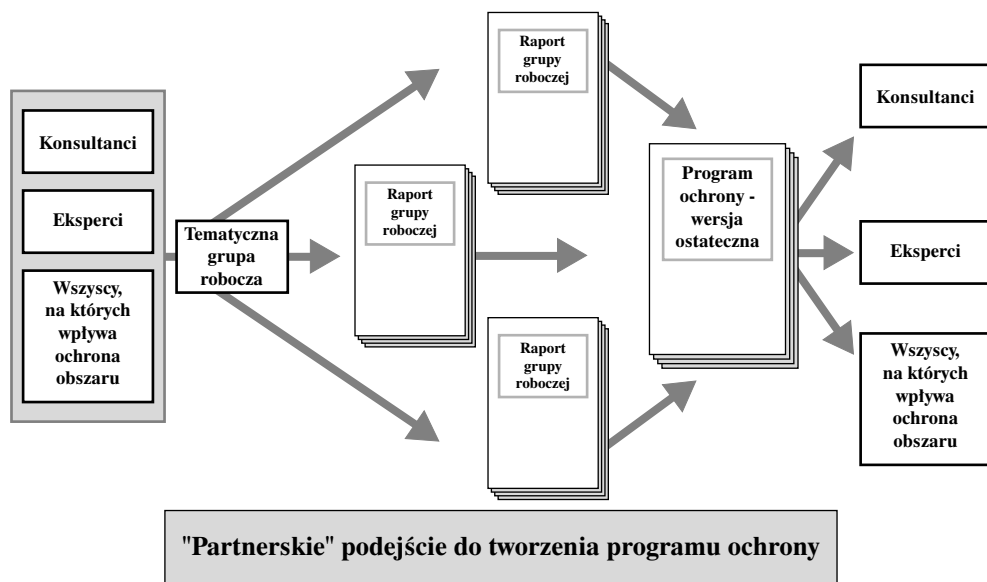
Konsultanci

Eksperci

Wszyscy, na których wpływa ochrona obszaru

Tematyczna grupa robocza

Raport grupy roboczej

Raport grupy roboczej

Raport grupy roboczej

Program ochrony - wersja ostateczna

Konsultanci

Eksperci

Wszyscy, na których wpływa ochrona obszaru

"Partnerskie" podejście do tworzenia programu ochrony